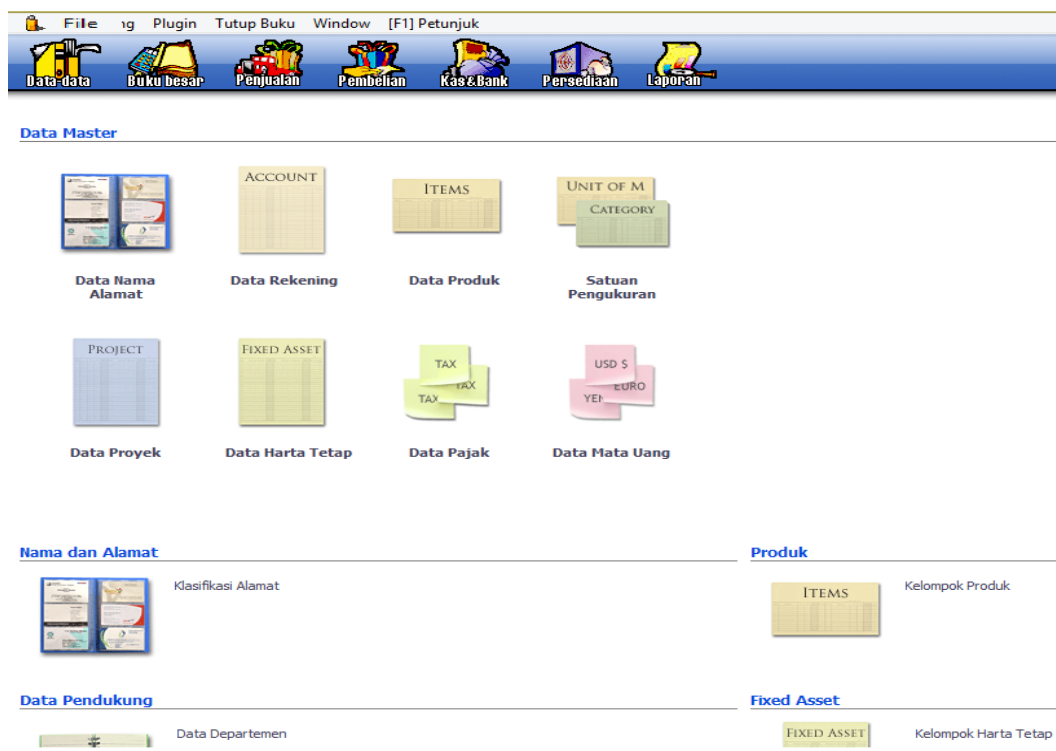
File ıg Plugin Tutup Buku Window [F1] Petunjuk

Data-data Buku besar Penjualan Pembelian Kas&Bank Persediaan Laporan

Data Master

Data Nama Alamat

ACCOUNT
Data Rekening

ITEMS
Data Produk

UNIT OF M
CATEGORY
Satuan Pengukuran

PROJECT
Data Proyek

FIXED ASSET
Data Harta Tetap

TAX
TAX
TAX
Data Pajak

USD $
EURO
YEN
Data Mata Uang

Nama dan Alamat

Klasifikasi Alamat

Produk

ITEMS
Kelompok Produk

Data Pendukung

Data Departemen

Fixed Asset

FIXED ASSET
Kelompok Harta Tetap